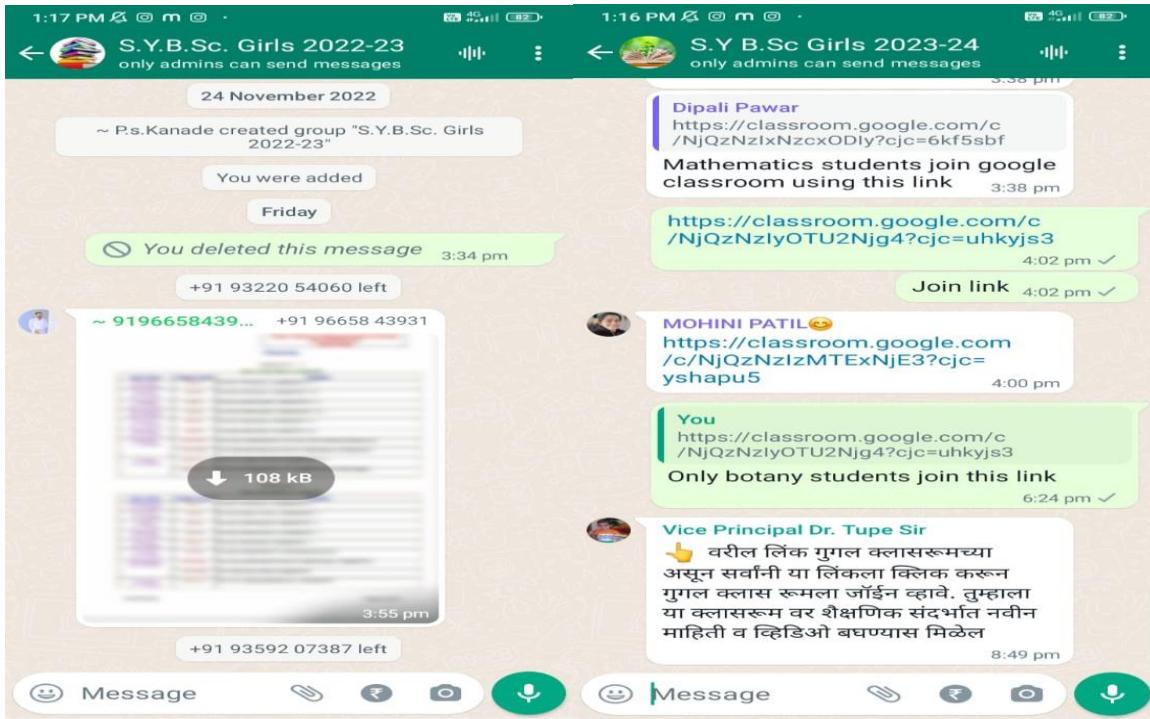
1:17 PM 82

S.Y.B.Sc. Girls 2022-23
only admins can send messages

24 November 2022

~ P.s.Kanade created group "S.Y.B.Sc. Girls 2022-23"

You were added

Friday

You deleted this message 3:34 pm

+91 93220 54060 left

~ 9196658439... +91 96658 43931

108 kB

3:55 pm

+91 93592 07387 left

Message

1:16 PM 82

S.Y B.Sc Girls 2023-24
only admins can send messages

3:38 pm

Dipali Pawar
https://classroom.google.com/c/NjQzNzIxNzcxODly?cjc=6kf5sbf

Mathematics students join google classroom using this link 3:38 pm

https://classroom.google.com/c/NjQzNzIyOTU2Njg4?cjc=uhkyjs3 4:02 pm

Join link 4:02 pm

MOHINI PATIL😊
https://classroom.google.com/c/NjQzNzIzMTExNjE3?cjc=yshapu5 4:00 pm

You
https://classroom.google.com/c/NjQzNzIyOTU2Njg4?cjc=uhkyjs3

Only botany students join this link 6:24 pm

Vice Principal Dr. Tupe Sir
👆 वरील लिंक गुगल क्लासरूमच्या असून सर्वांनी या लिंकला क्लिक करून गुगल क्लास रूमला जॉईन व्हावे. तुम्हाला या क्लासरूम वर शैक्षणिक संदर्भात नवीन माहिती व व्हिडिओ बघण्यास मिळेल 8:49 pm

Message